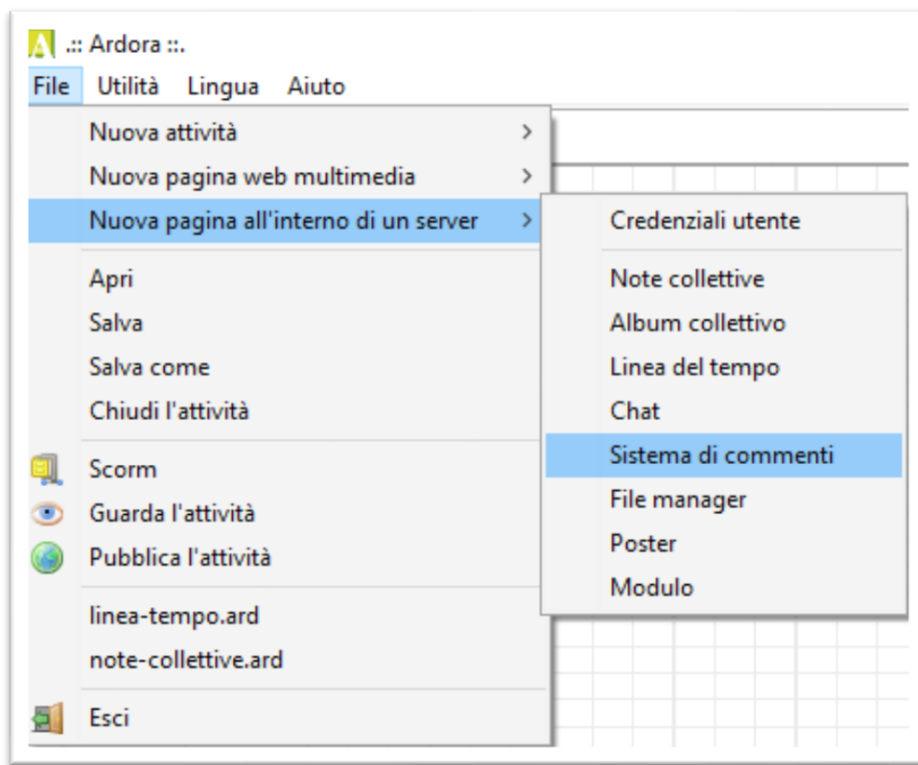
.:: Ardora ::.

File Utilità Lingua Aiuto

Nuova attività >
Nuova pagina web multimedia >
Nuova pagina all'interno di un server >

Apri
Salva
Salva come
Chiudi l'attività

Scorm
Guarda l'attività
Pubblica l'attività

linea-tempo.ard
note-collettive.ard

Esci

Credenziali utente

Note collettive
Album collettivo
Linea del tempo
Chat
Sistema di commenti
File manager
Poster
Modulo